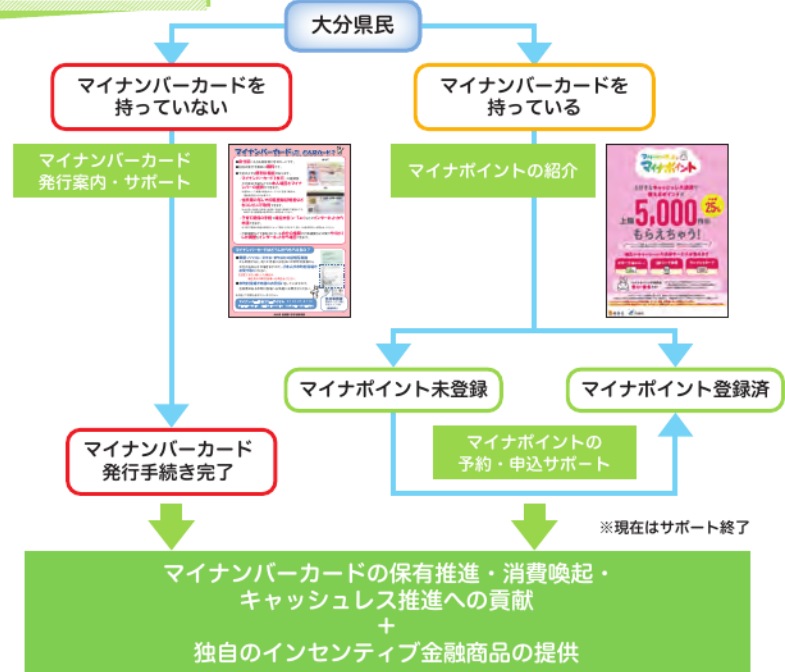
大分県民

マイナンバーカードを持っていない

マイナンバーカードを持っている

マイナンバーカード発行案内・サポート

マイナポイントの紹介

上限5,000円分もらえちゃう!

マイナポイント未登録

マイナポイント登録済

マイナンバーカード発行手続き完了

マイナポイントの予約・申込サポート

※現在はサポート終了

マイナンバーカードの保有推進・消費喚起・キャッシュレス推進への貢献
+
独自のインセンティブ金融商品の提供